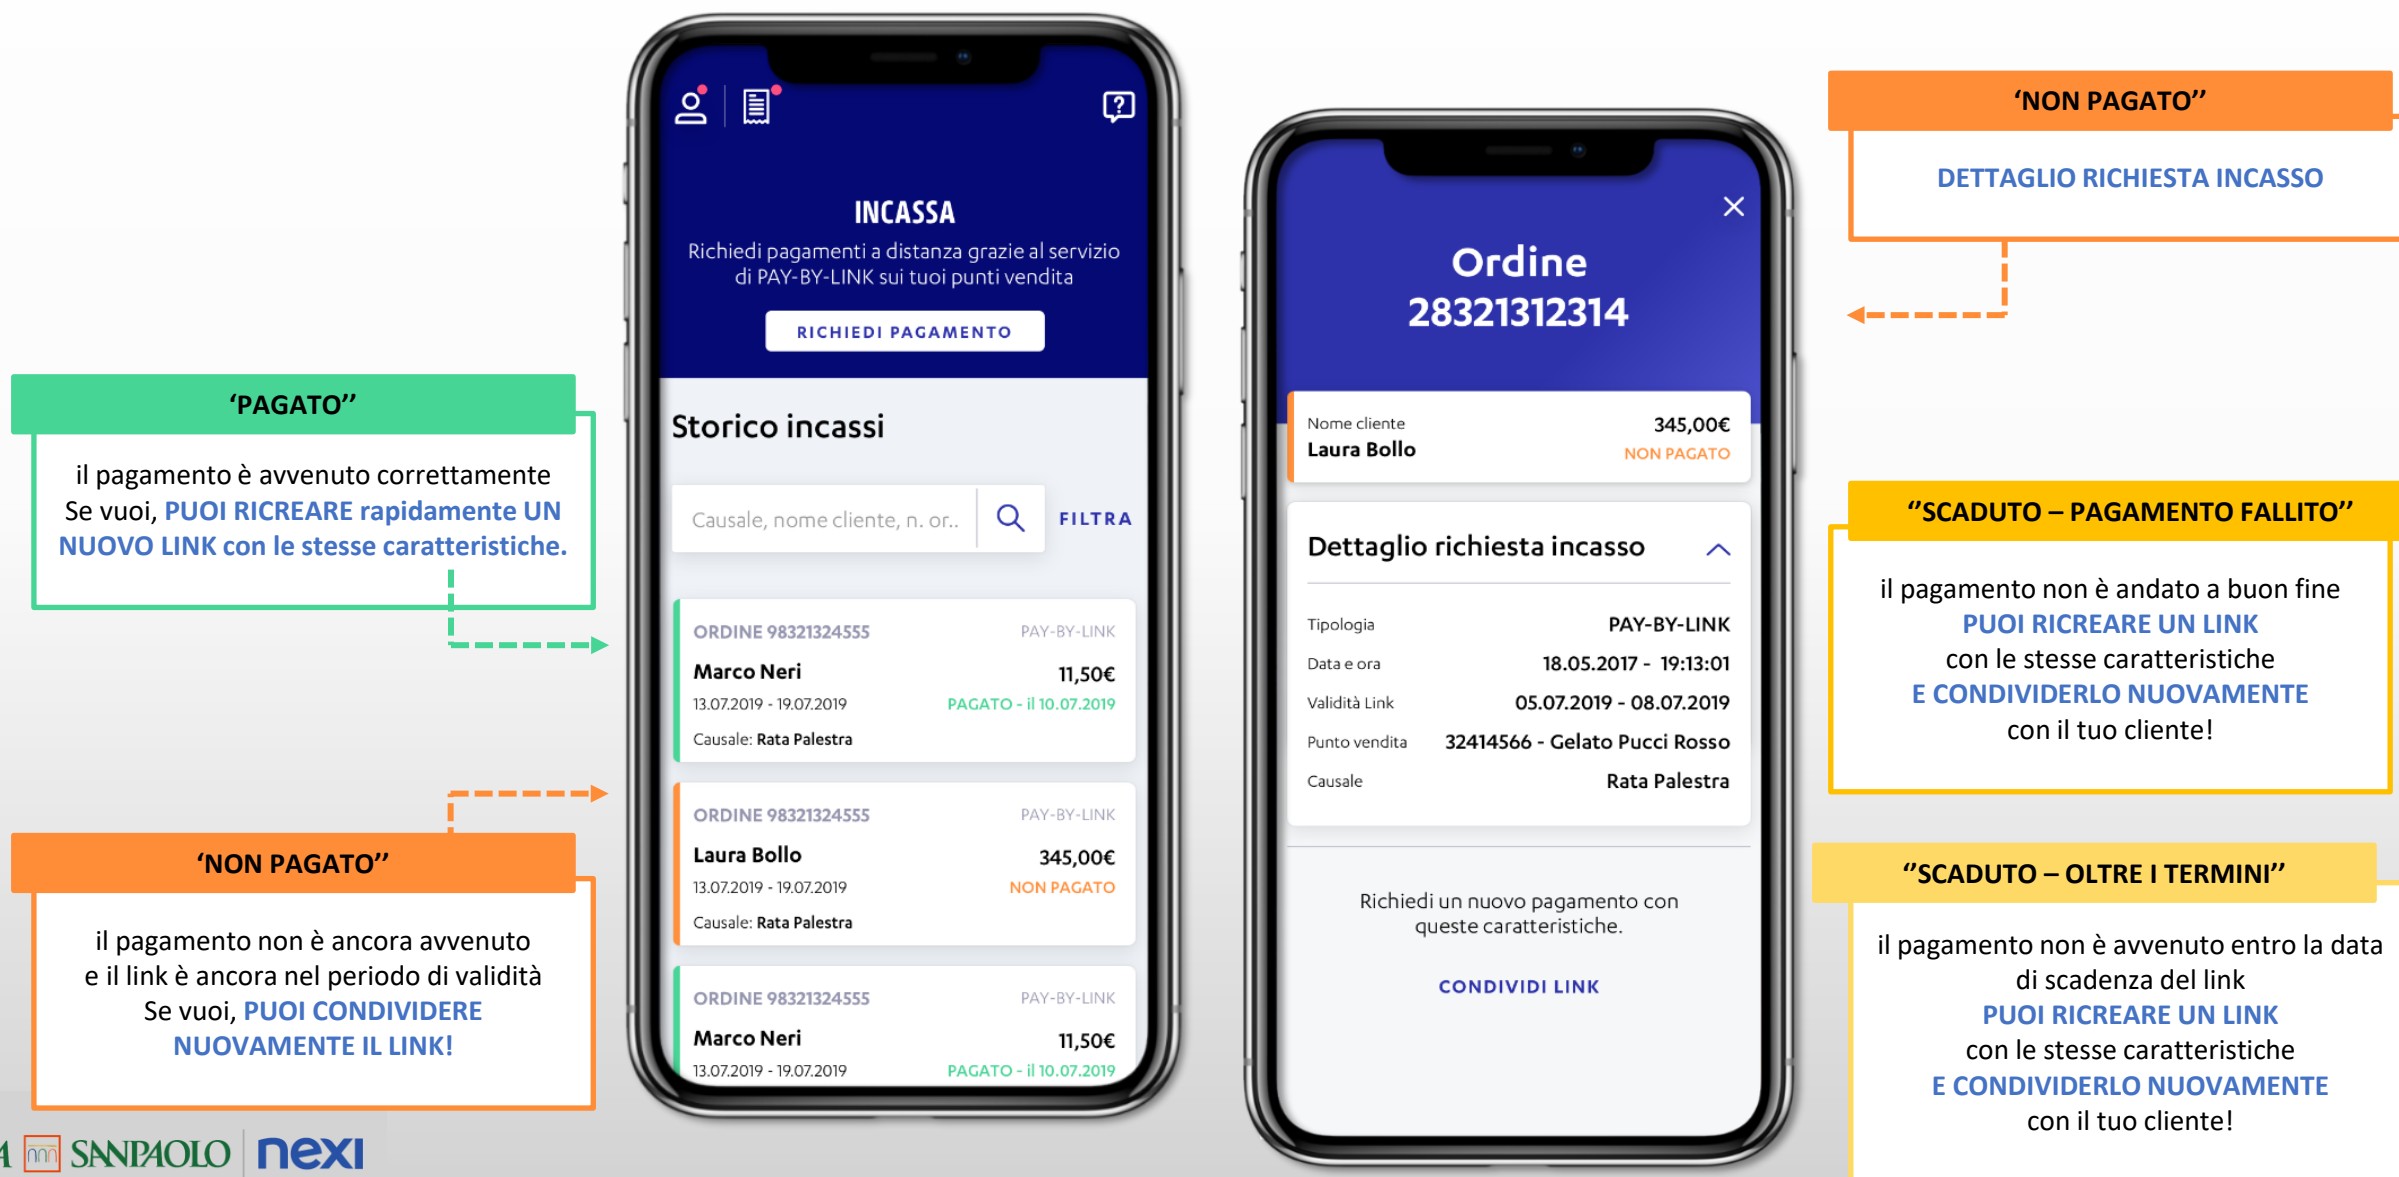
‘PAGATO’’

il pagamento è avvenuto correttamente
Se vuoi, PUOI RICREARE rapidamente UN NUOVO LINK con le stesse caratteristiche.

‘NON PAGATO’’

il pagamento non è ancora avvenuto
e il link è ancora nel periodo di validità
Se vuoi, PUOI CONDIVIDERE NUOVAMENTE IL LINK!

INCASSA
Richiedi pagamenti a distanza grazie al servizio di PAY-BY-LINK sui tuoi punti vendita

RICHIEDI PAGAMENTO

Storico incassi

Causale, nome cliente, n. or..

FILTRA

ORDINE 98321324555 PAY-BY-LINK
Marco Neri 11,50€
13.07.2019 - 19.07.2019 PAGATO - il 10.07.2019
Causale: Rata Palestra

ORDINE 98321324555 PAY-BY-LINK
Laura Bollo 345,00€
13.07.2019 - 19.07.2019 NON PAGATO
Causale: Rata Palestra

ORDINE 98321324555 PAY-BY-LINK
Marco Neri 11,50€
13.07.2019 - 19.07.2019 PAGATO - il 10.07.2019

Ordine
28321312314

Nome cliente 345,00€
Laura Bollo NON PAGATO

Dettaglio richiesta incasso

| Tipologia | PAY-BY-LINK |
|---|---|
| Data e ora | 18.05.2017 - 19:13:01 |
| Validità Link | 05.07.2019 - 08.07.2019 |
| Punto vendita | 32414566 - Gelato Pucci Rosso |
| Causale | Rata Palestra |

Richiedi un nuovo pagamento con queste caratteristiche.

CONDIVIDI LINK

‘NON PAGATO’’

DETTAGLIO RICHIESTA INCASSO

“SCADUTO – PAGAMENTO FALLITO’’

il pagamento non è andato a buon fine
PUOI RICREARE UN LINK
con le stesse caratteristiche
E CONDIVIDERLO NUOVAMENTE
con il tuo cliente!

“SCADUTO – OLTRE I TERMINI’’

il pagamento non è avvenuto entro la data di scadenza del link
PUOI RICREARE UN LINK
con le stesse caratteristiche
E CONDIVIDERLO NUOVAMENTE
con il tuo cliente!

SANPAOLO nexi